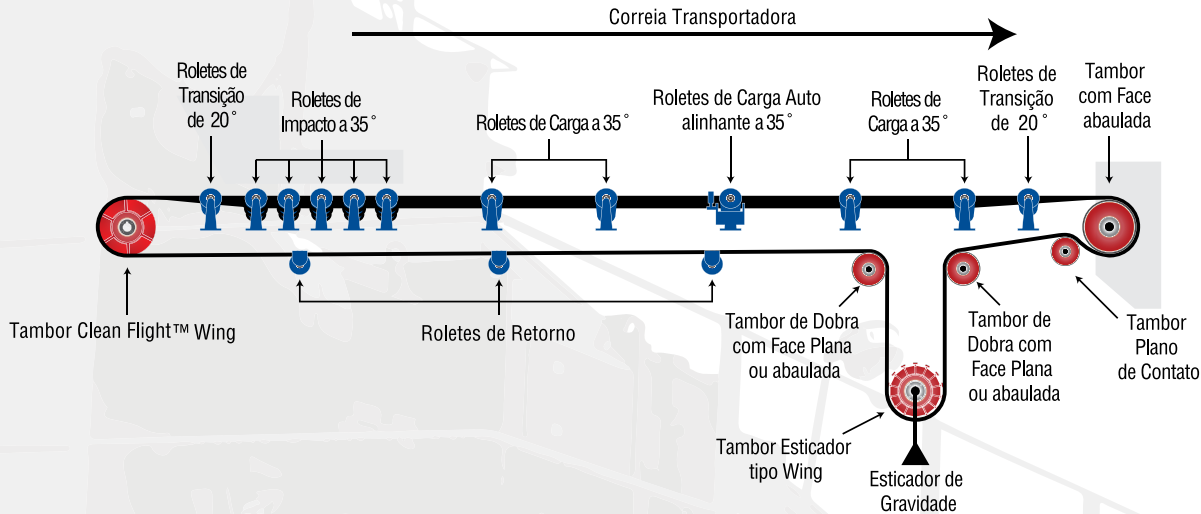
Correia Transportadora

Roletes de Transição de 20˚

Roletes de Impacto a 35˚

Roletes de Carga a 35˚

Roletes de Carga Auto alinhante a 35˚

Roletes de Carga a 35˚

Roletes de Transição de 20˚

Tambor com Face abaulada

Tambor Clean Flight™ Wing

Roletes de Retorno

Tambor de Dobra com Face Plana ou abaulada

Tambor de Dobra com Face Plana ou abaulada

Tambor Plano de Contato

Tambor Esticador tipo Wing

Esticador de Gravidade